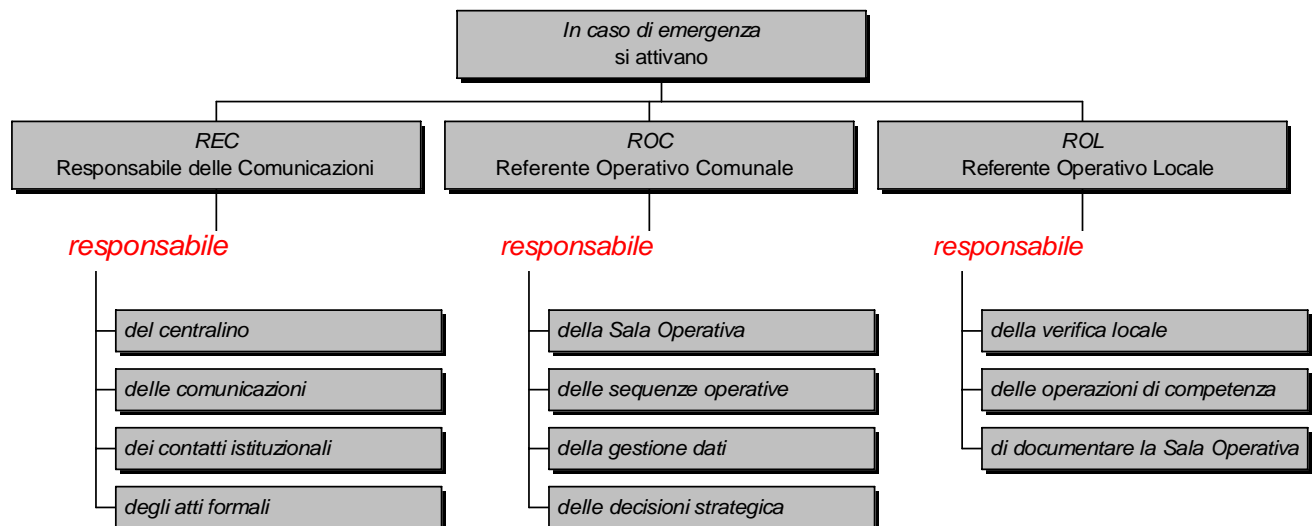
In caso di emergenza
si attivano

REC
Responsabile delle Comunicazioni

responsabile

del centralino

delle comunicazioni

dei contatti istituzionali

degli atti formali

ROC
Referente Operativo Comunale

responsabile

della Sala Operativa

delle sequenze operative

della gestione dati

delle decisioni strategica

ROL
Referente Operativo Locale

responsabile

della verifica locale

delle operazioni di competenza

di documentare la Sala Operativa